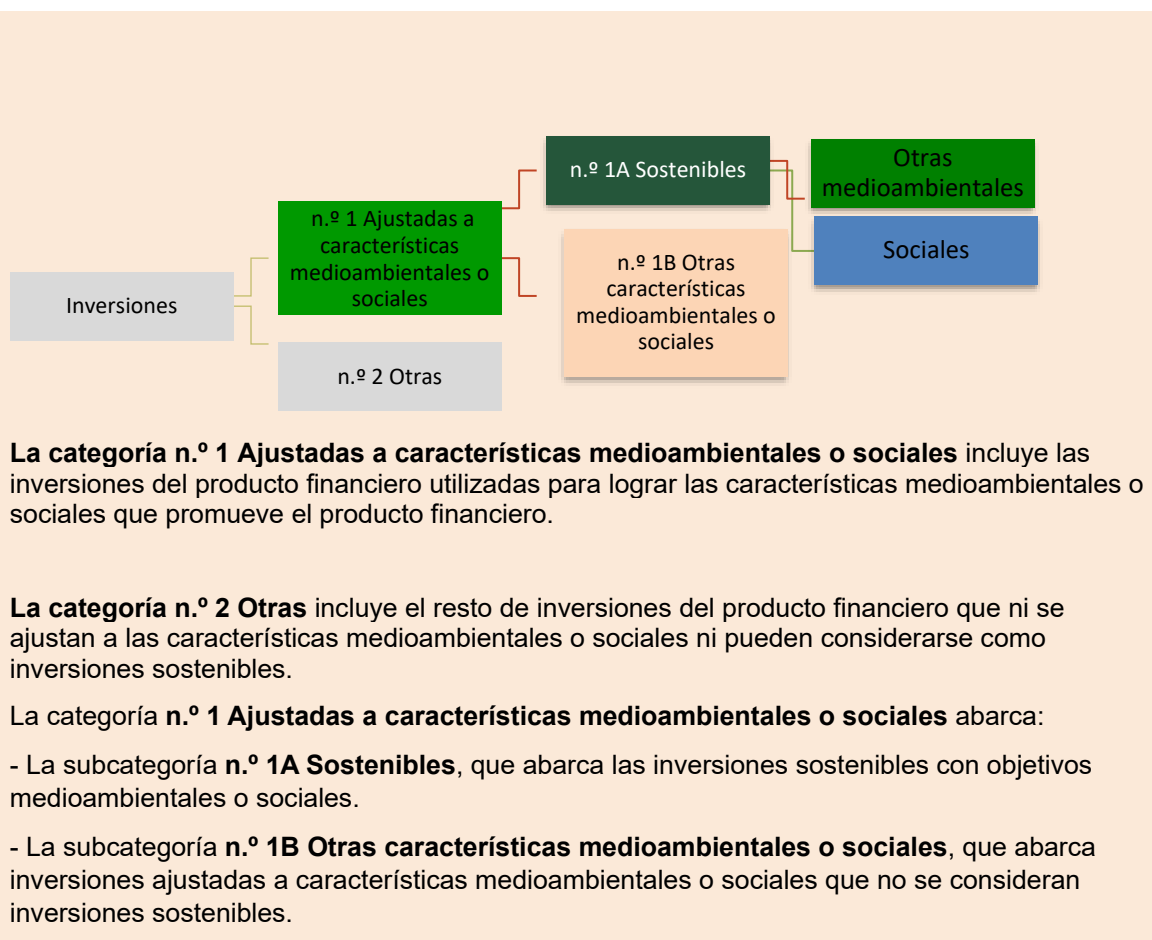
Inversiones

n.º 1 Ajustadas a características medioambientales o sociales

n.º 2 Otras

n.º 1A Sostenibles

n.º 1B Otras características medioambientales o sociales

Otras medioambientales

Sociales

**La categoría n.º 1 Ajustadas a características medioambientales o sociales** incluye las inversiones del producto financiero utilizadas para lograr las características medioambientales o sociales que promueve el producto financiero.

**La categoría n.º 2 Otras** incluye el resto de inversiones del producto financiero que ni se ajustan a las características medioambientales o sociales ni pueden considerarse como inversiones sostenibles.

La categoría **n.º 1 Ajustadas a características medioambientales o sociales** abarca:

- La subcategoría **n.º 1A Sostenibles**, que abarca las inversiones sostenibles con objetivos medioambientales o sociales.

- La subcategoría **n.º 1B Otras características medioambientales o sociales**, que abarca inversiones ajustadas a características medioambientales o sociales que no se consideran inversiones sostenibles.